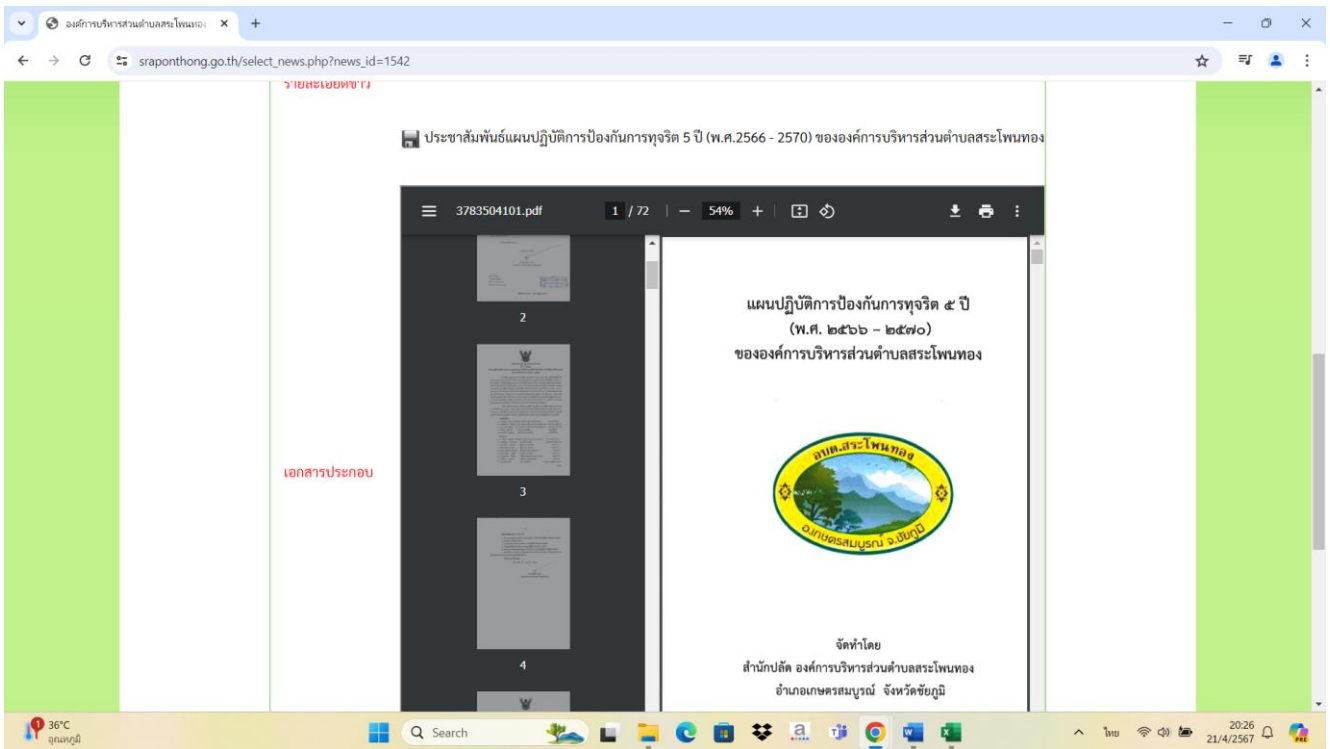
องค์การบริหารส่วนตำบลสระโพนทอง ×
sraponthong.go.th/select_news.php?news_id=1542

รายละเอียดข่าว

ประชาสัมพันธ์แผนปฏิบัติการป้องกันการทุจริต 5 ปี (พ.ศ.2566 - 2570) ขององค์การบริหารส่วนตำบลสระโพนทอง

เอกสารประกอบ

3783504101.pdf 1 / 72 | — 54% +

2

3

4

แผนปฏิบัติการป้องกันการทุจริต ๕ ปี
(พ.ศ. ๒๕๖๖ – ๒๕๗๐)
ขององค์การบริหารส่วนตำบลสระโพนทอง

อบต.สระโพนทอง
อ.เกษตรสมบูรณ์ จ.ชัยภูมิ

จัดทำโดย
สำนักปลัด องค์การบริหารส่วนตำบลสระโพนทอง
อำเภอเกษตรสมบูรณ์ จังหวัดชัยภูมิ

36°C
อุณหภูมิ
Search
ไทย
20:26
21/4/2567